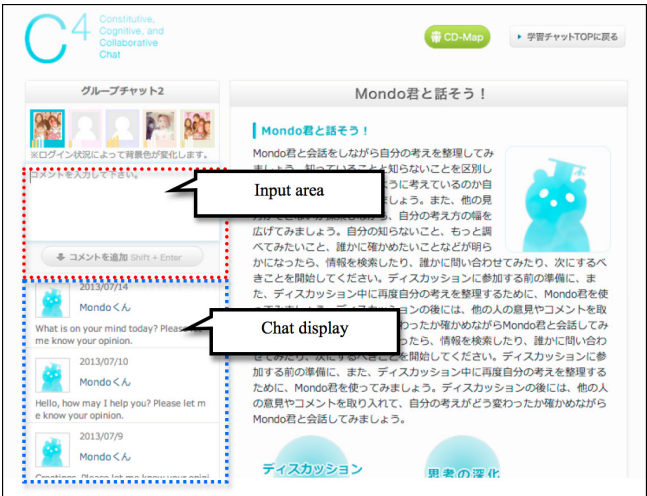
C4 Constitutive, Cognitive, and Collaborative Chat

CD-Map

学習チャットTOPに戻る

グループチャット2

※ログイン状況によって背景色が変化します。

コメントを入力して下さい。

Input area

コメントを追加 Shift + Enter

2013/07/14
Mondoくん
What is on your mind today? Please let me know your opinion.

Chat display

2013/07/10
Mondoくん
Hello, how may I help you? Please let me know your opinion.

2013/07/9
Mondoくん
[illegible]

Mondo君と話そう！

Mondo君と話そう！

Mondo君と会話をしながら自分の考えを整理してみましょう。知っていることと知らないことを区別し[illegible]うに考えているのか自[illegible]しょう。また、他の見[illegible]、自分の考え方の幅を広げてみましょう。自分の知らないこと、もっと調べてみたいこと、誰かに確かめたいことなどが明らかになったら、情報を検索したり、誰かに問い合わせてみたり、次にするべきことを開始してください。ディスカッションに参加する前の準備に、また、ディスカッション中に再度自分の考えを整理するために、Mondo君を使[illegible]の後には、他の人の意見やコメントを取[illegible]わったか確かめながらMondo君と会話してみ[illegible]たら、情報を検索したり、誰かに問い合わせてみたり、次にするべきことを開始してください。ディスカッションに参加する前の準備に、また、ディスカッション中に再度自分の考えを整理するために、Mondo君を使ってみましょう。ディスカッションの後には、他の人の意見やコメントを取り入れて、自分の考えがどう変わったか確かめながらMondo君と会話してみましょう。

ディスカッション

思考の深化